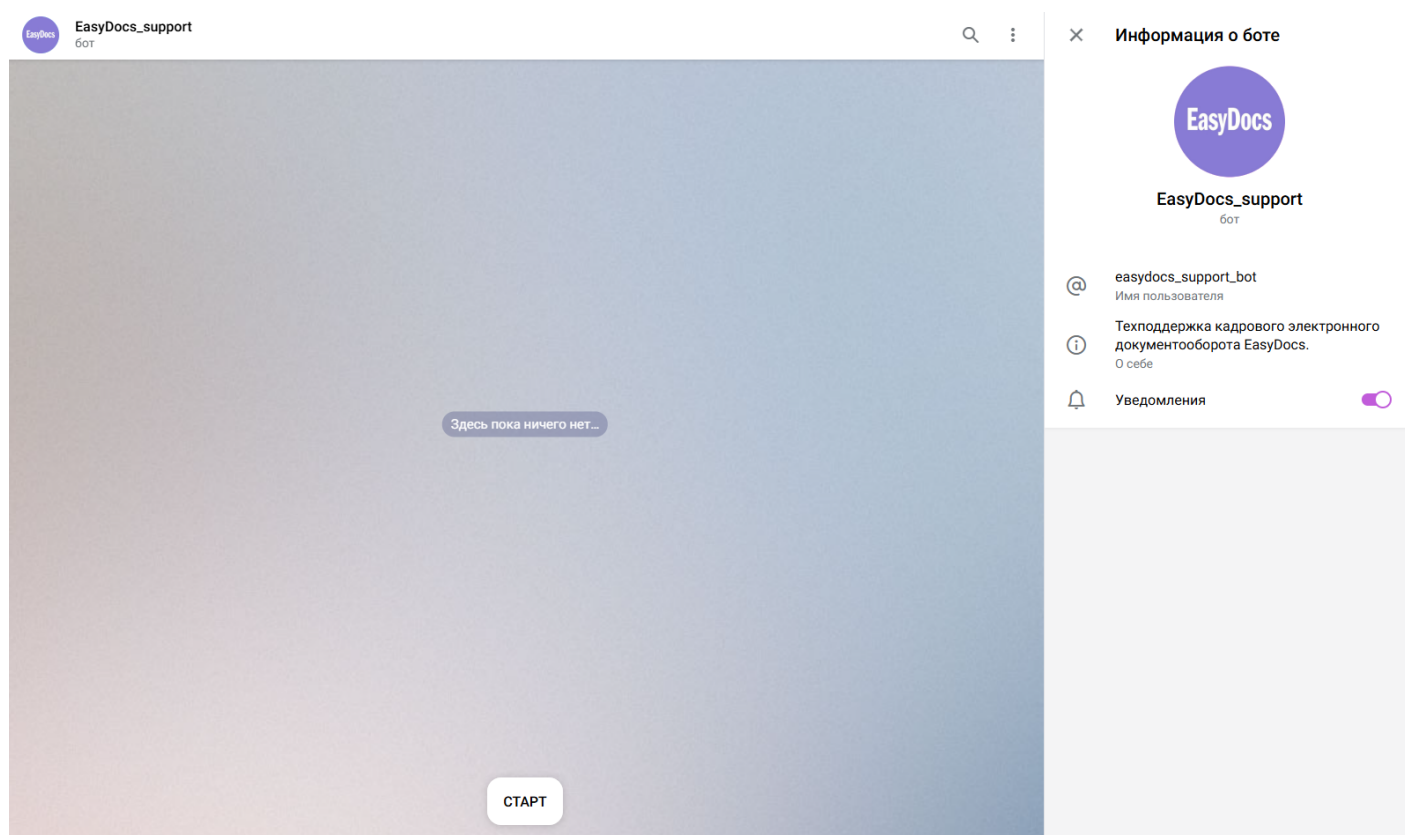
EasyDocs
EasyDocs_support
бот

Здесь пока ничего нет...

СТАРТ

Информация о боте

EasyDocs

EasyDocs_support
бот

easydocs_support_bot
Имя пользователя

Техподдержка кадрового электронного документооборота EasyDocs.
О себе

Уведомления